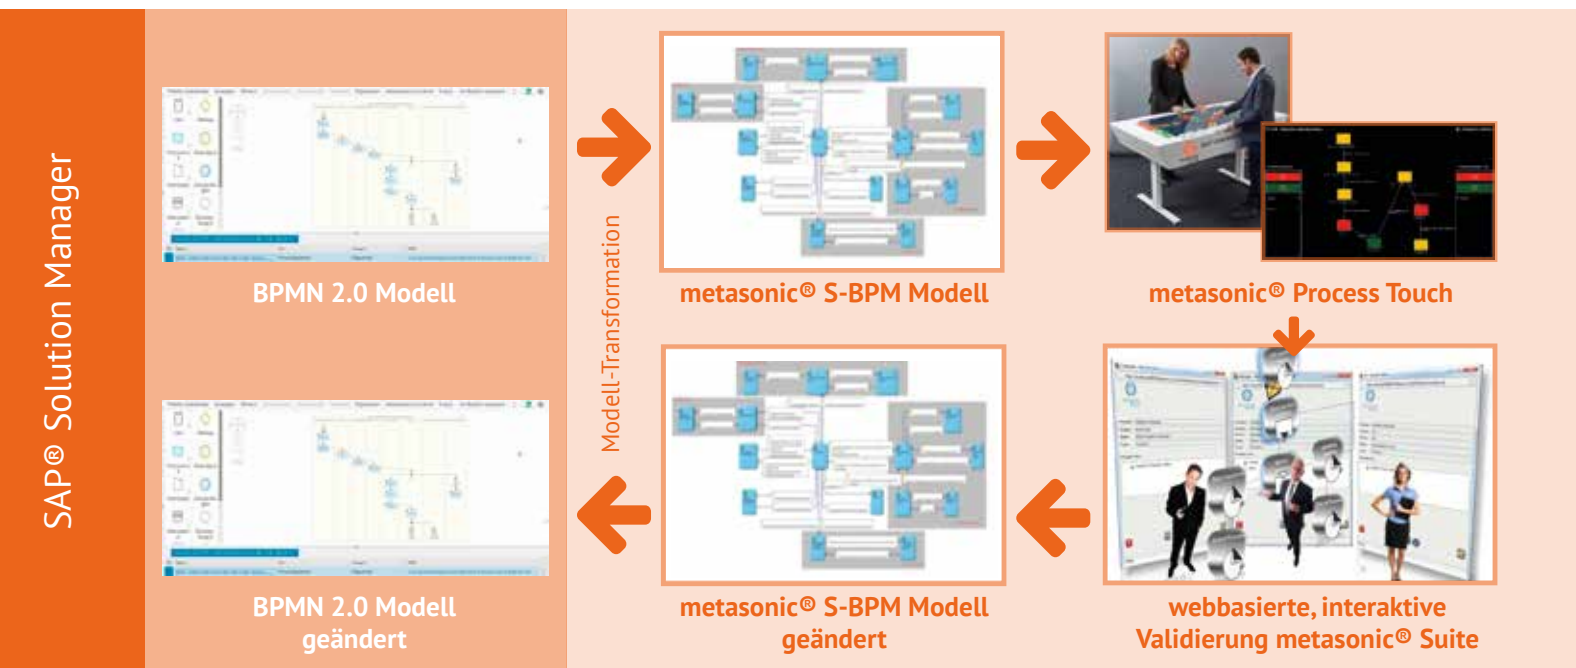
SAP® Solution Manager

BPMN 2.0 Modell

BPMN 2.0 Modell geändert

Modell-Transformation

metasonic® S-BPM Modell

metasonic® Process Touch

metasonic® S-BPM Modell geändert

webbasierte, interaktive Validierung metasonic® Suite